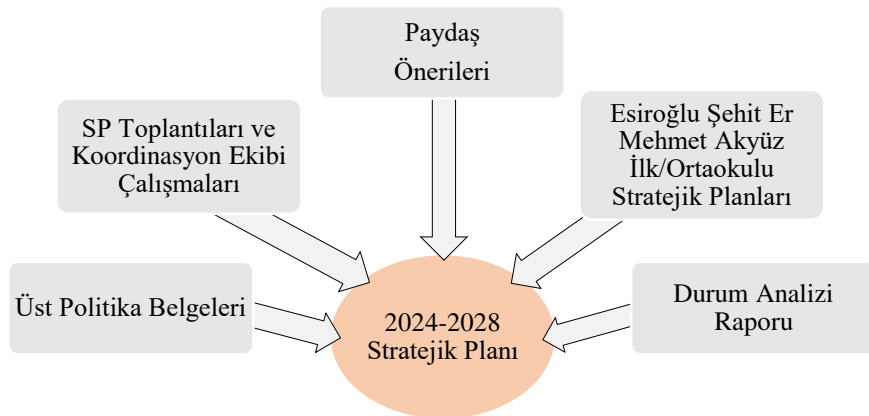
Paydaş Önerileri

SP Toplantıları ve Koordinasyon Ekibi Çalışmaları

Esiroğlu Şehit Er Mehmet Akyüz İlk/Ortaokulu Stratejik Planları

Üst Politika Belgeleri

2024-2028 Stratejik Planı

Durum Analizi Raporu